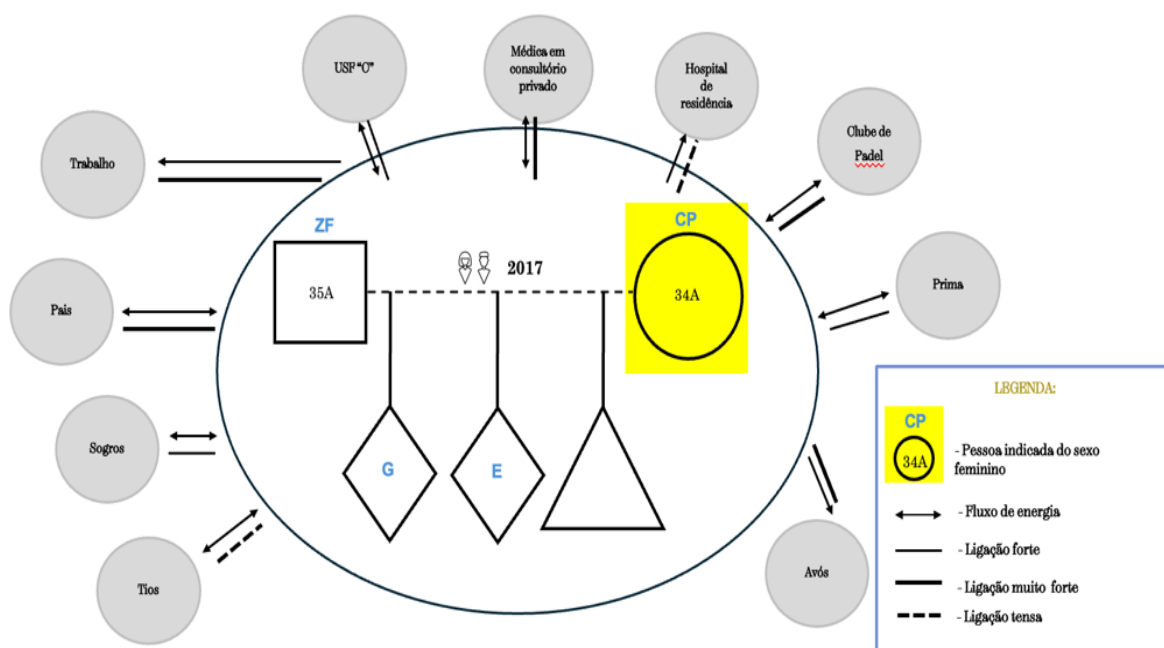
USF "C"

Médica em consultório privado

Hospital de residência

Clube de Padel

Trabalho

Prima

Pais

Sogros

Tios

Avós

ZF

35A

2017

CP

34A

G

E

LEGENDA:

CP

34A

- Pessoa indicada do sexo feminino

- Fluxo de energia

- Ligação forte

- Ligação muito forte

- Ligação tensa